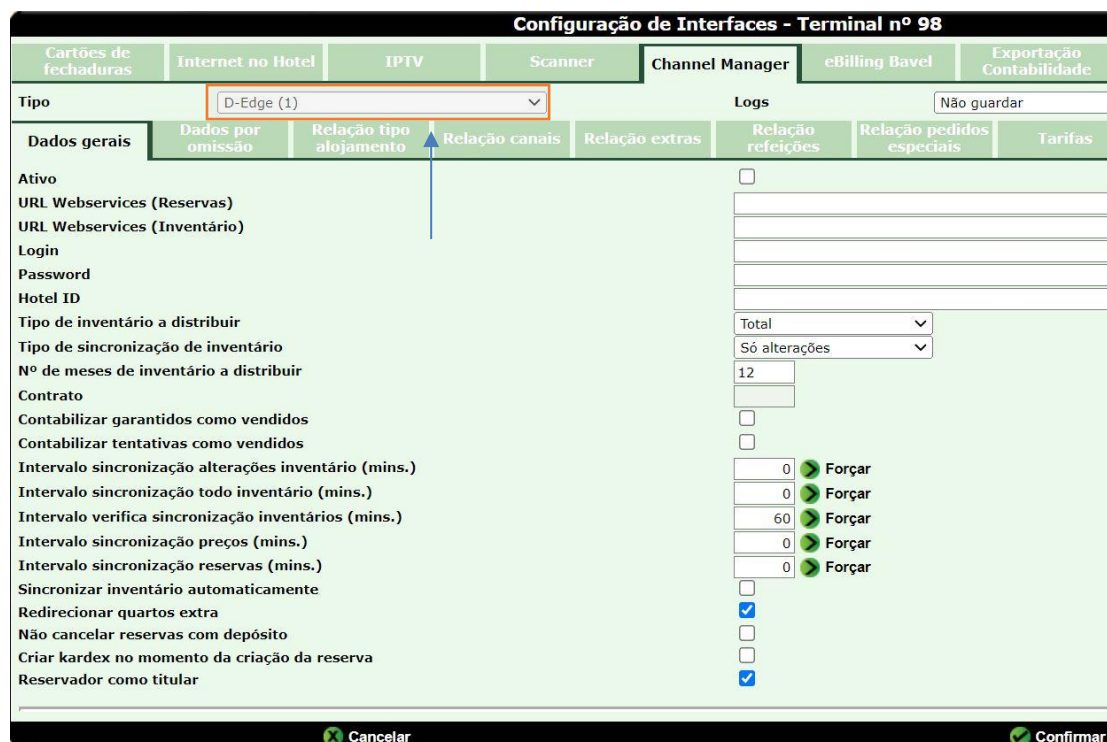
Configuração de Interfaces - Terminal nº 98

Cartões de fechaduras | Internet no Hotel | IPTV | Scanner | Channel Manager | eBilling Bavel | Exportação Contabilidade

Tipo D-Edge (1)
Logs Não guardar

Dados gerais | Dados por omissão | Relação tipo alojamento | Relação canais | Relação extras | Relação refeições | Relação pedidos especiais | Tarifas

Ativo
URL Webservices (Reservas)
URL Webservices (Inventário)
Login
Password
Hotel ID
Tipo de inventário a distribuir Total
Tipo de sincronização de inventário Só alterações
Nº de meses de inventário a distribuir 12
Contrato
Contabilizar garantidos como vendidos
Contabilizar tentativas como vendidos
Intervalo sincronização alterações inventário (mins.) 0 Forçar
Intervalo sincronização todo inventário (mins.) 0 Forçar
Intervalo verifica sincronização inventários (mins.) 60 Forçar
Intervalo sincronização preços (mins.) 0 Forçar
Intervalo sincronização reservas (mins.) 0 Forçar
Sincronizar inventário automaticamente
Redirecionar quartos extra
Não cancelar reservas com depósito
Criar kardex no momento da criação da reserva
Reservador como titular

Cancelar
Confirmar